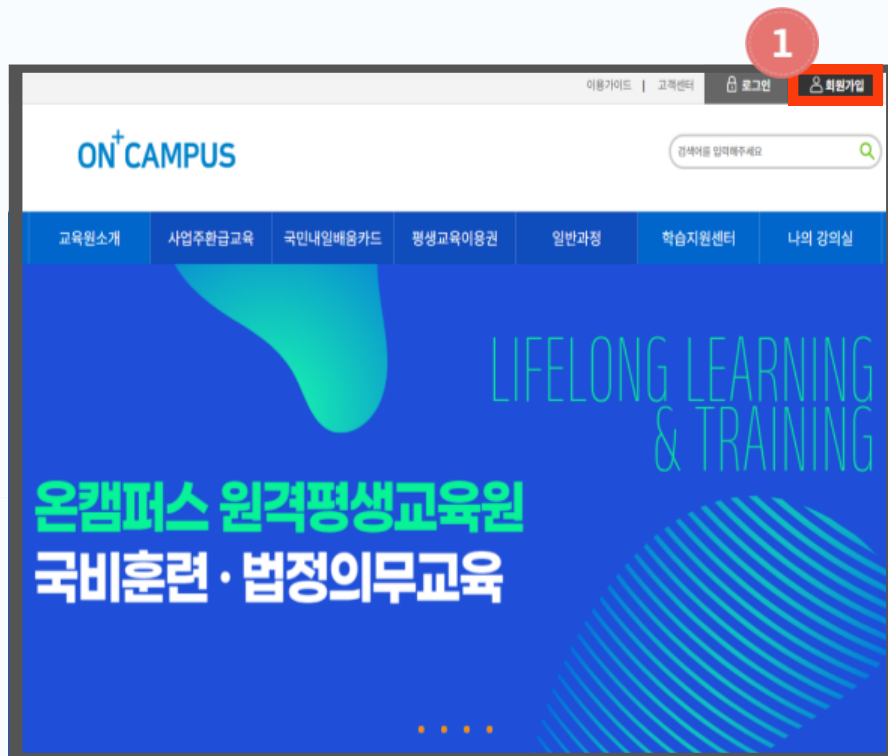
1

이용가이드 | 고객센터 로그인 회원가입

ON$^+$CAMPUS

검색어를 입력해주세요

교육원소개 사업주환급교육 국민내일배움카드 평생교육이용권 일반과정 학습지원센터 나의 강의실

LIFELONG LEARNING & TRAINING

온캠퍼스 원격평생교육원
국비훈련 · 법정의무교육